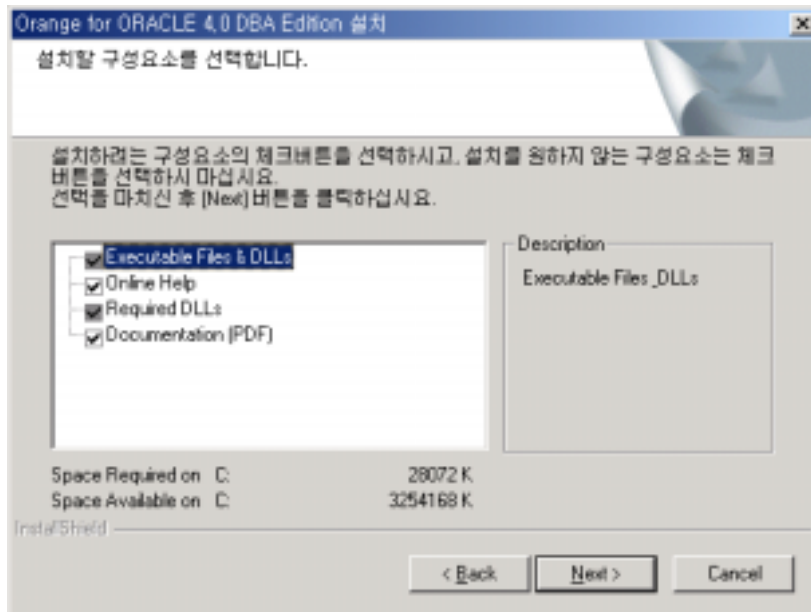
Orange for ORACLE 4.0 DBA Edition 설치

설치할 구성요소를 선택합니다.

설치하려는 구성요소의 체크버튼을 선택하시고, 설치를 원하지 않는 구성요소는 체크버튼을 선택하시 마십시요.
선택을 마치신 후 [Next] 버튼을 클릭하십시요.

Executable Files & DLLs
Online Help
Required DLLs
Documentation (PDF)

Description
Executable Files _DLLs

Space Required on C: 28072 K
Space Available on C: 3254168 K

InstallShield

< Back
Next >
Cancel